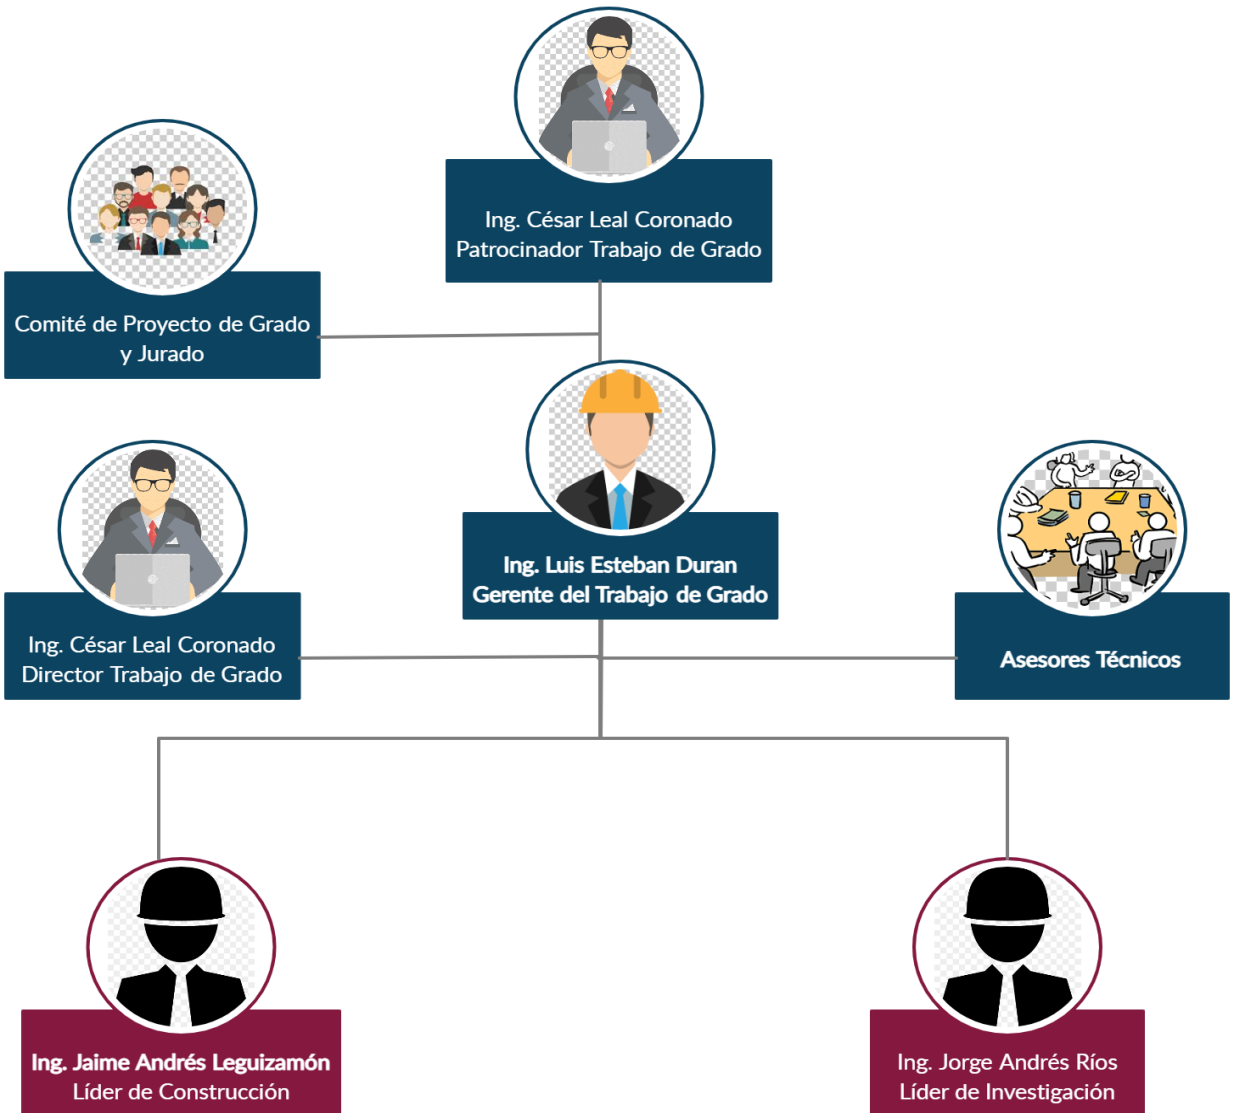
Ing. César Leal Coronado
Patrocinador Trabajo de Grado

Comité de Proyecto de Grado y Jurado

Ing. Luis Esteban Duran
Gerente del Trabajo de Grado

Ing. César Leal Coronado
Director Trabajo de Grado

Asesores Técnicos

Ing. Jaime Andrés Leguizamón
Líder de Construcción

Ing. Jorge Andrés Ríos
Líder de Investigación